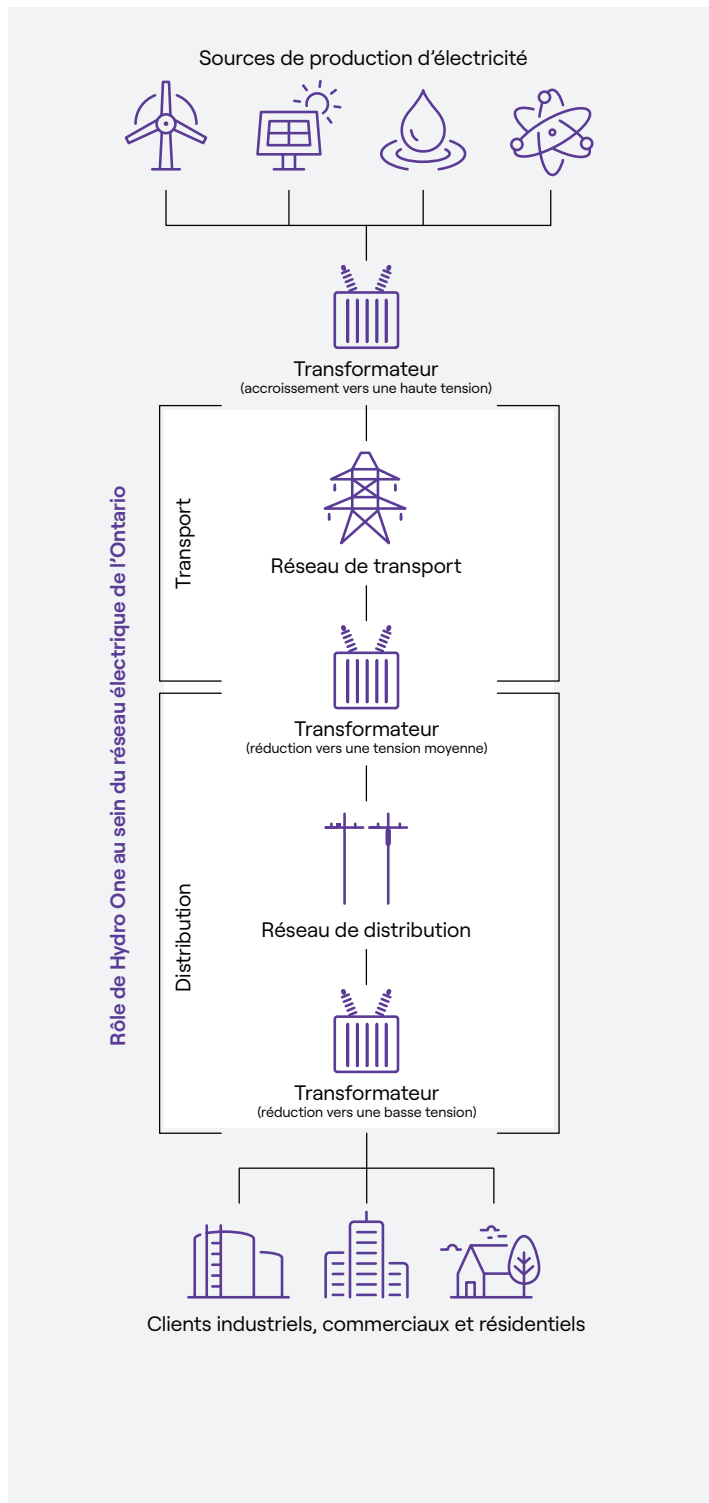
Sources de production d’électricité

Transformateur
(accroissement vers une haute tension)

Rôle de Hydro One au sein du réseau électrique de l’Ontario

Transport

Réseau de transport

Transformateur
(réduction vers une tension moyenne)

Distribution

Réseau de distribution

Transformateur
(réduction vers une basse tension)

Clients industriels, commerciaux et résidentiels